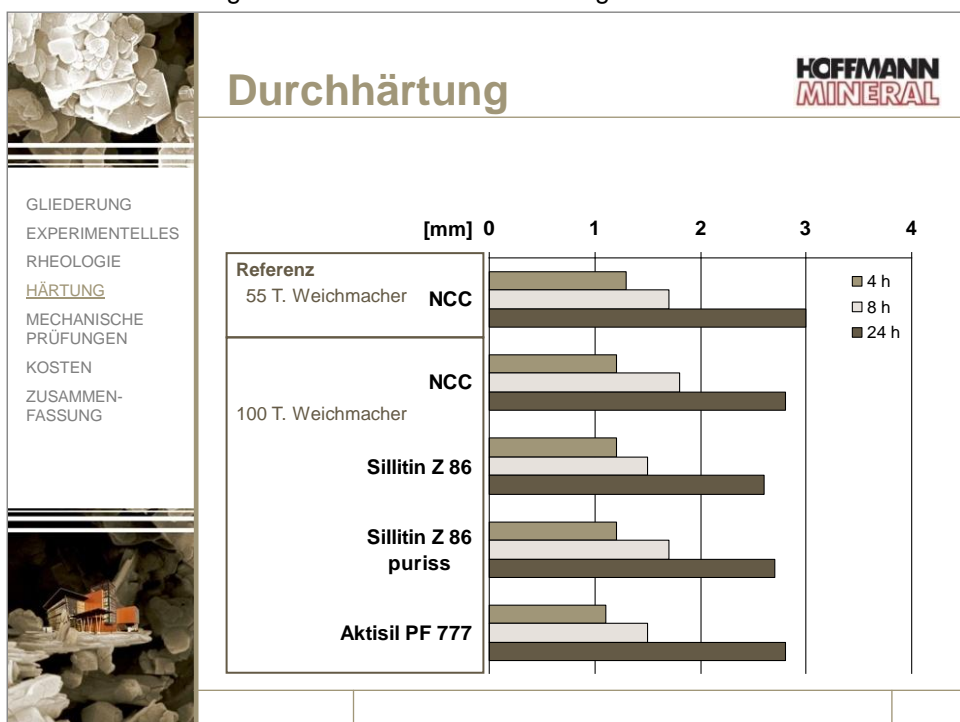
Durchhärtung

HOFFMANN MINERAL

GLIEDERUNG
EXPERIMENTELLES
RHEOLOGIE
HÄRTUNG
MECHANISCHE PRÜFUNGEN
KOSTEN
ZUSAMMENFASSUNG

[mm] 0 1 2 3 4

Referenz
55 T. Weichmacher NCC

NCC
100 T. Weichmacher

Sillitin Z 86

Sillitin Z 86 puriss

Aktisil PF 777

4 h
8 h
24 h